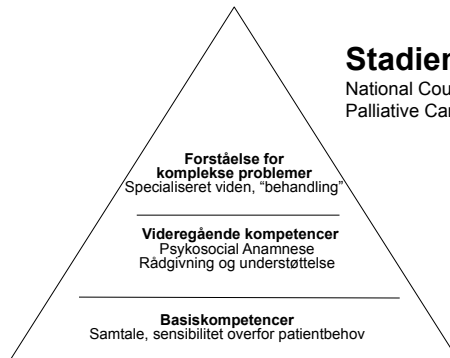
Stadier

National Cou

Palliative Car

Forståelse for komplekse problemer
Specialiseret viden, "behandling"

Videregående kompetencer
Psykosocial Anamnese
Rådgivning og understøttelse

Basiskompetencer
Samtale, sensibilitet overfor patientbehov